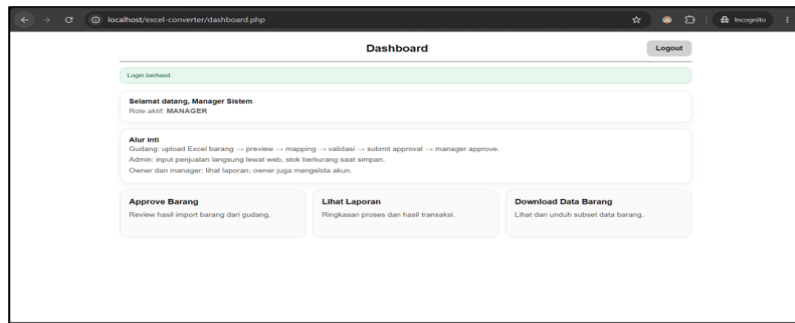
localhost/excel-converter/dashboard.php

Incognito

Dashboard

Logout

Login berhasil.

Selamat datang, Manager Sistem
Role aktif: MANAGER

Alur inti
Gudang: upload Excel barang → preview → mapping → validasi → submit approval → manager approve.
Admin: input penjualan langsung lewat web, stok berkurang saat simpan.
Owner dan manager: lihat laporan; owner juga mengelola akun.

Approve Barang
Review hasil import barang dari gudang.

Lihat Laporan
Ringkasan proses dan hasil transaksi.

Download Data Barang
Lihat dan unduh subset data barang.